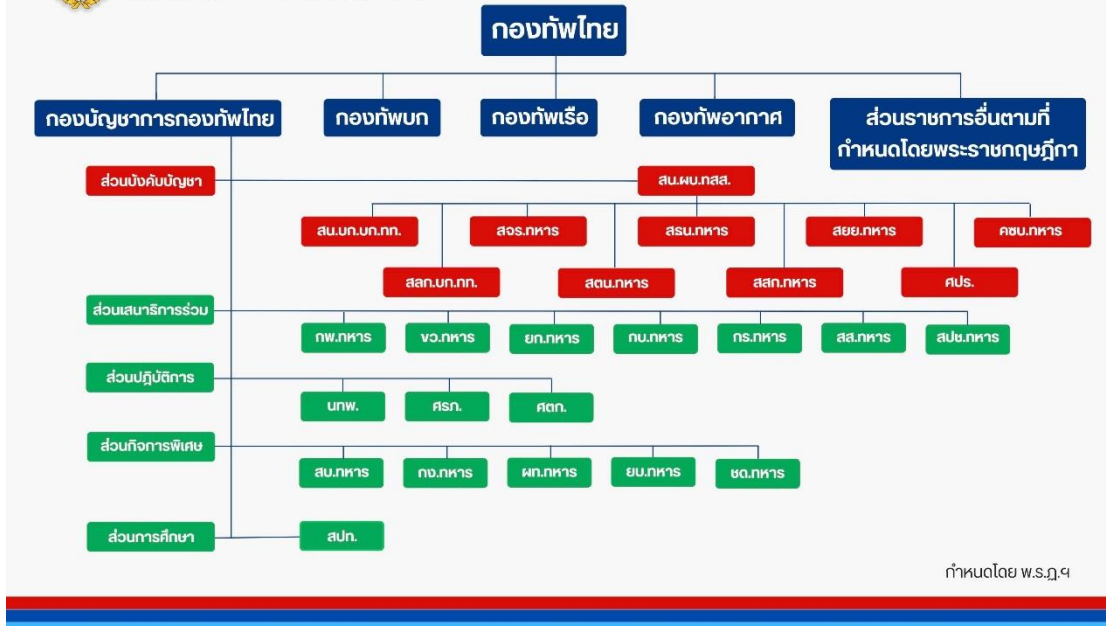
กองทัพไทย

กองบัญชาการกองทัพไทย

กองทัพบก

กองทัพเรือ

กองทัพอากาศ

ส่วนราชการอื่นตามที่กำหนดโดยพระราชกฤษฎีกา

ส่วนบังคับบัญชา

สน.ผบ.ทสส.

สน.บก.บก.ทท.

สจร.ทหาร

สรน.ทหาร

สยย.ทหาร

คชบ.ทหาร

สลก.บก.ทท.

สตน.ทหาร

สสก.ทหาร

ศปร.

ส่วนเสนาธิการร่วม

กพ.ทหาร

ขว.ทหาร

ยก.ทหาร

กบ.ทหาร

กร.ทหาร

สส.ทหาร

สปช.ทหาร

ส่วนปฏิบัติการ

นทพ.

ศรภ.

ศตก.

ส่วนกิจการพิเศษ

สบ.ทหาร

กง.ทหาร

ผท.ทหาร

ยบ.ทหาร

ชด.ทหาร

ส่วนการศึกษา

สปท.

กำหนดโดย พ.ร.ฎ.ฯ